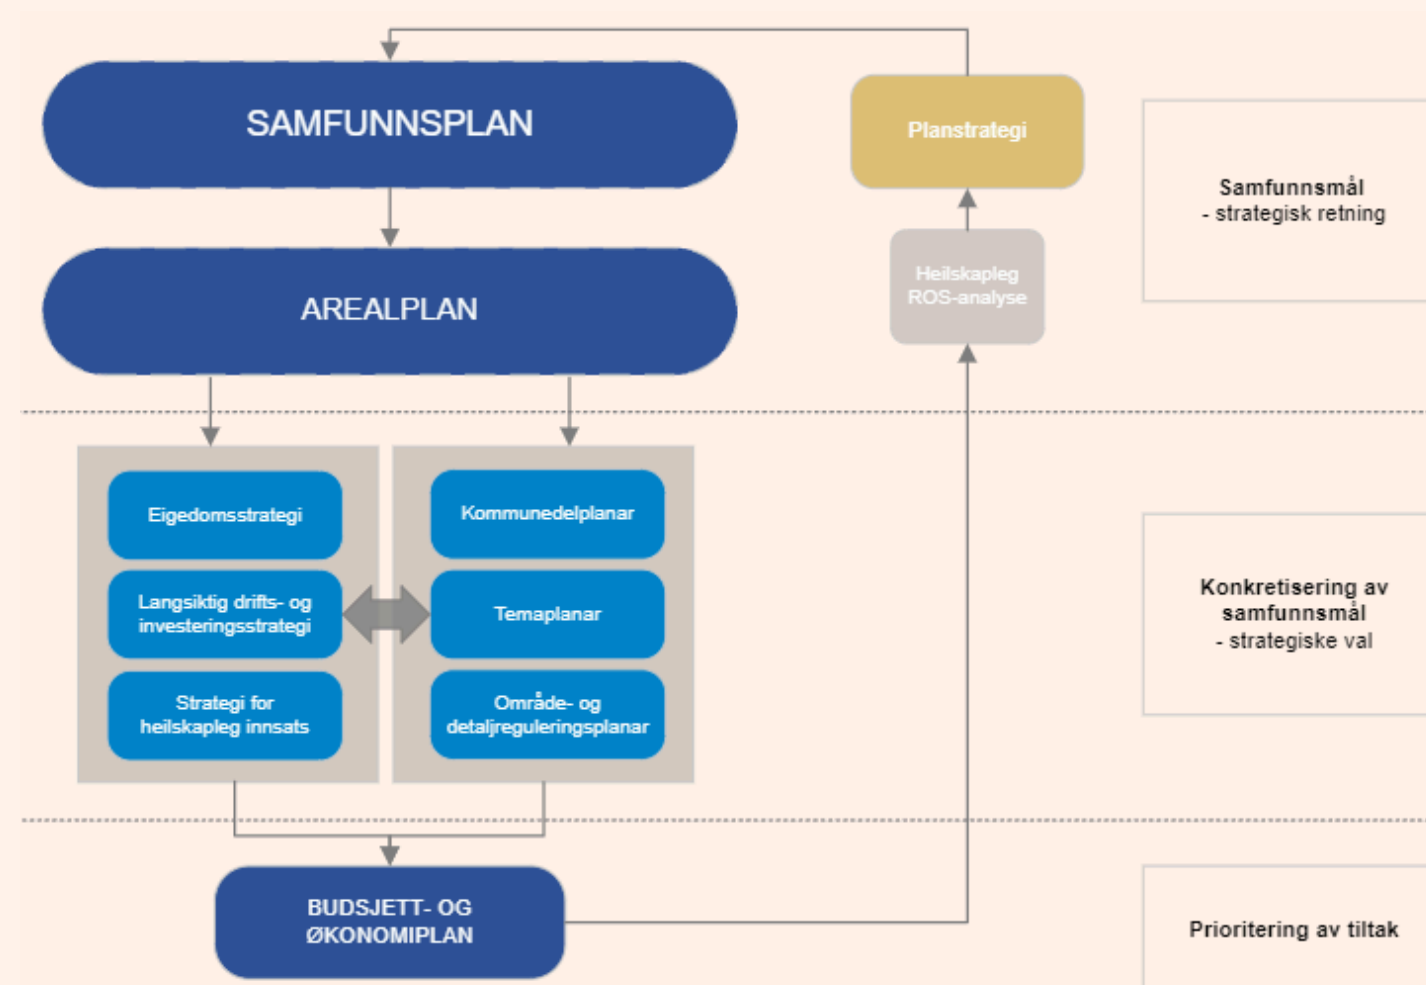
SAMFUNNSPLAN

Planstrategi

Samfunnsmål
- strategisk retning

Heilskapleg
ROS-analyse

AREALPLAN

Eigedomsstrategi

Langsiktig drifts- og investeringsstrategi

Strategi for heilskapleg innsats

Kommunedelplanar

Temaplanar

Område- og detaljreguleringsplanar

Konkretisering av samfunnsmål
- strategiske val

BUDSJETT- OG ØKONOMIPLAN

Prioritering av tiltak